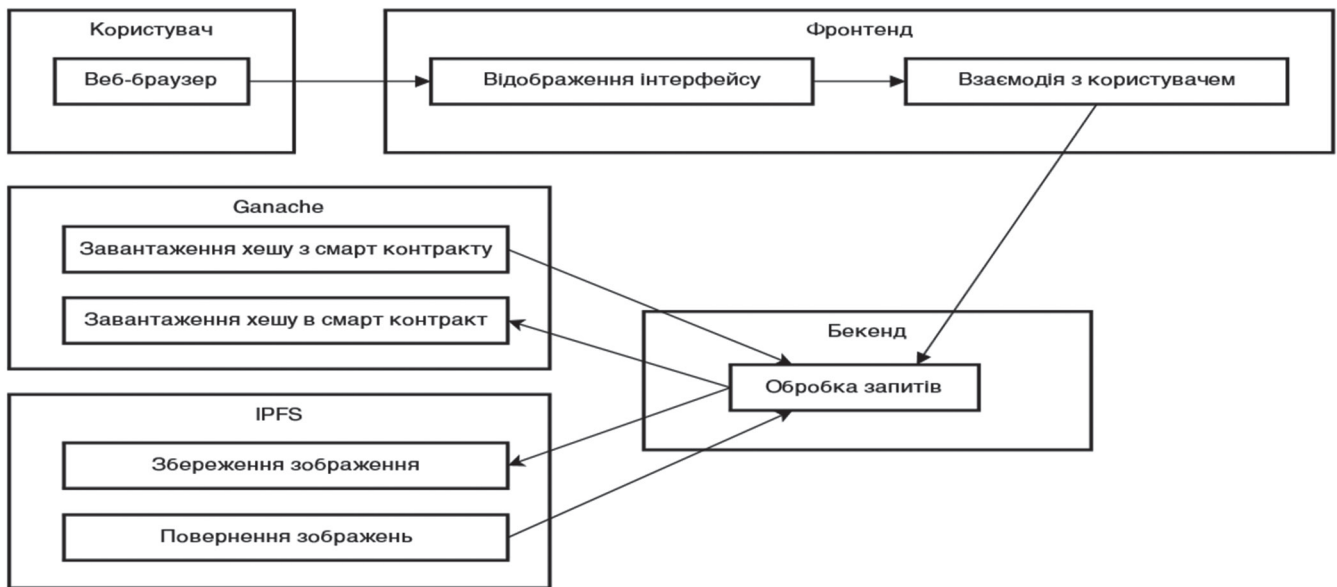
Користувач

Веб-браузер

Фронтенд

Відображення інтерфейсу

Взаємодія з користувачем

Ganache

Завантаження хешу з смарт контракту

Завантаження хешу в смарт контракт

Бекенд

Обробка запитів

IPFS

Збереження зображення

Повернення зображень